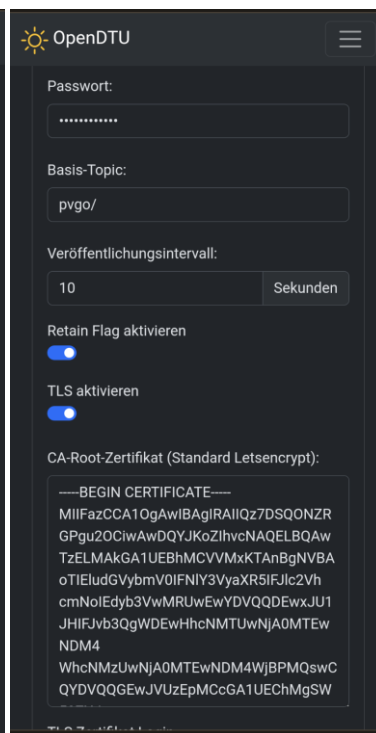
OpenDTU

Passwort:

············

Basis-Topic:

pvgo/

Veröffentlichungsintervall:

10 Sekunden

Retain Flag aktivieren

TLS aktivieren

CA-Root-Zertifikat (Standard Letsencrypt):

-----BEGIN CERTIFICATE-----
MIIFazCCA1OgAwIBAgIRAIIQz7DSQONZRGPgu2OCiwAwDQYJKoZIhvcNAQELBQAwTzELMAkGA1UEBhMCVVMxKTAnBgNVBAoTIEludGVybmV0IFNlY3VyaXR5IFJlc2VhcmNoIEdyb3VwMRUwEwYDVQQDEwxJU1JHIFJvb3QgWDEwHhcNMTUwNjA0MTEwNDM4WhcNMzUwNjA0MTEwNDM4WjBPMQswCQYDVQQGEwJVUzEpMCcGA1UEChMgSW

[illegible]